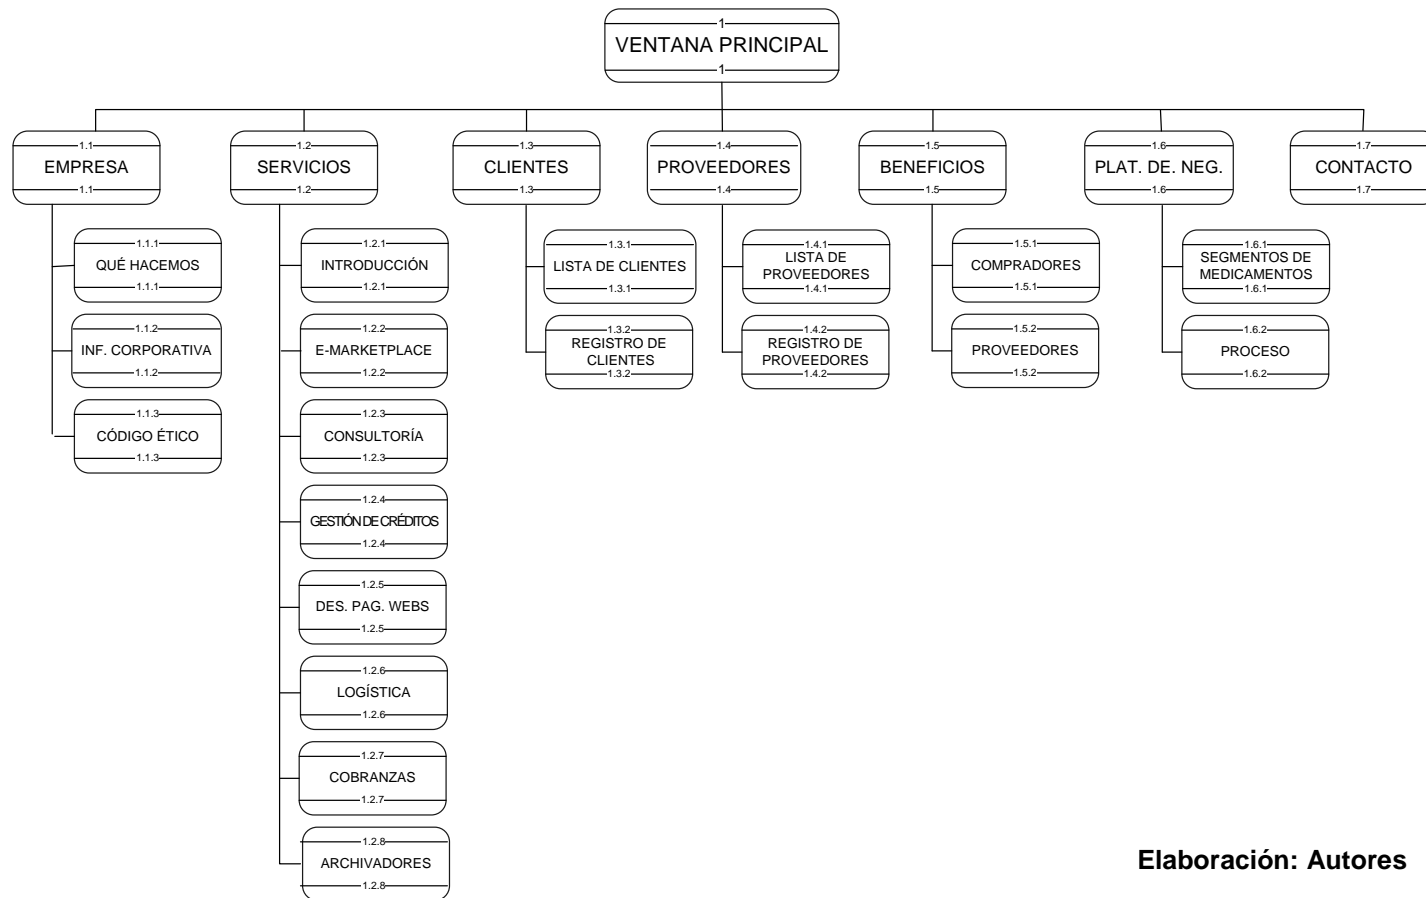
1
VENTANA PRINCIPAL
1

1.1
EMPRESA
1.1

1.1.1
QUÉ HACEMOS
1.1.1

1.1.2
INF. CORPORATIVA
1.1.2

1.1.3
CÓDIGO ÉTICO
1.1.3

1.2
SERVICIOS
1.2

1.2.1
INTRODUCCIÓN
1.2.1

1.2.2
E-MARKETPLACE
1.2.2

1.2.3
CONSULTORÍA
1.2.3

1.2.4
GESTIÓN DE CRÉDITOS
1.2.4

1.2.5
DES. PAG. WEBS
1.2.5

1.2.6
LOGÍSTICA
1.2.6

1.2.7
COBRANZAS
1.2.7

1.2.8
ARCHIVADORES
1.2.8

1.3
CLIENTES
1.3

1.3.1
LISTA DE CLIENTES
1.3.1

1.3.2
REGISTRO DE CLIENTES
1.3.2

1.4
PROVEEDORES
1.4

1.4.1
LISTA DE PROVEEDORES
1.4.1

1.4.2
REGISTRO DE PROVEEDORES
1.4.2

1.5
BENEFICIOS
1.5

1.5.1
COMPRADORES
1.5.1

1.5.2
PROVEEDORES
1.5.2

1.6
PLAT. DE. NEG.
1.6

1.6.1
SEGMENTOS DE MEDICAMENTOS
1.6.1

1.6.2
PROCESO
1.6.2

1.7
CONTACTO
1.7

Elaboración: Autores